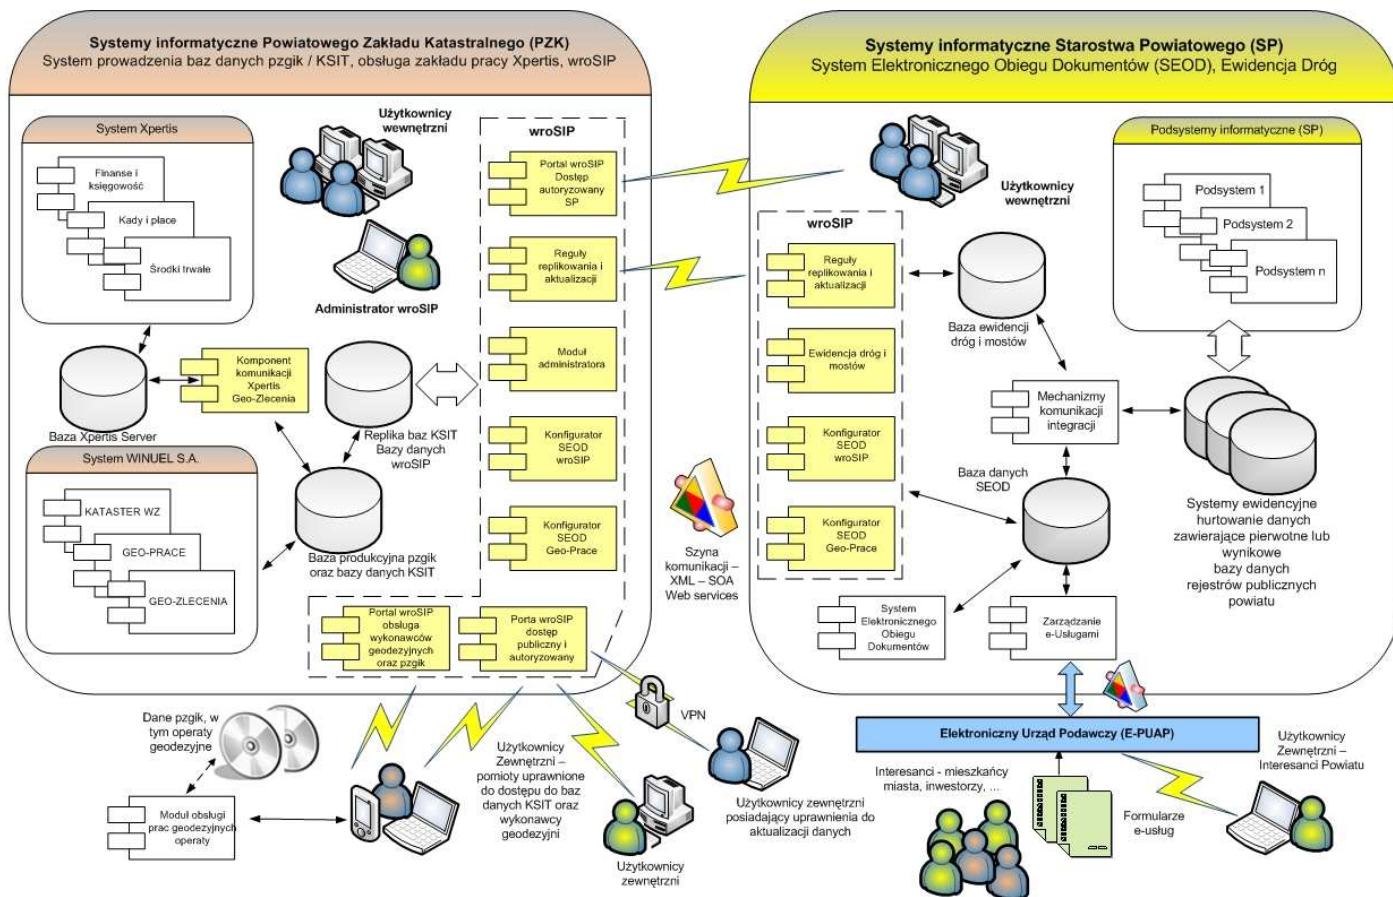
Systemy informatyczne Powiatowego Zakładu Katastralnego (PZK)
System prowadzenia baz danych pzgik / KSIT, obsługa zakładu pracy Xpertis, wroSIP

System Xpertis
Finanse i księgowość
Kady i place
Środki trwałe

Użytkownicy wewnętrzni

Administrator wroSIP

wroSIP
Portal wroSIP Dostęp autoryzowany SP
Reguły replikowania i aktualizacji
Moduł administratora
Konfigurator SEOD wroSIP
Konfigurator SEOD Geo-Prace

Komponent komunikacji Xpertis Geo-Zlecenia
Baza Xpertis Server
Replika baz KSIT Bazy danych wroSIP

System WINUEL S.A.
KATASTER WZ
GEO-PRACE
GEO-ZLECENIA
Baza produkcyjna pzgik oraz bazy danych KSIT

Portal wroSIP obsługa wykonawców geodezyjnych oraz pzgik
Porta wroSIP dostęp publiczny i autoryzowany

Szyna komunikacji – XML – SOA Web services

Dane pzgik, w tym operaty geodezyjne
Moduł obsługi prac geodezyjnych operaty
Użytkownicy Zewnętrzni – pomioty uprawnione do dostępu do baz danych KSIT oraz wykonawcy geodezyjni
Użytkownicy zewnętrzni
VPN
Użytkownicy zewnętrzni posiadający uprawnienia do aktualizacji danych

Systemy informatyczne Starostwa Powiatowego (SP)
System Elektronicznego Obiegu Dokumentów (SEOD), Ewidencja Dróg

Użytkownicy wewnętrzni

Podsystemy informatyczne (SP)
Podsystem 1
Podsystem 2
Podsystem n

wroSIP
Reguły replikowania i aktualizacji
Ewidencja dróg i mostów
Konfigurator SEOD wroSIP
Konfigurator SEOD Geo-Prace

Baza ewidencji dróg i mostów
Mechanizmy komunikacji integracji
Baza danych SEOD
Systemy ewidencyjne hurtowanie danych zawierające pierwotne lub wynikowe bazy danych rejestrów publicznych powiatu
System Elektronicznego Obiegu Dokumentów
Zarządzanie e-Usługami

Elektroniczny Urząd Podawczy (E-PUAP)
Interesanci - mieszkańcy miasta, inwestorzy, ...
Formularze e-usług
Użytkownicy Zewnętrzni – Interesanci Powiatu